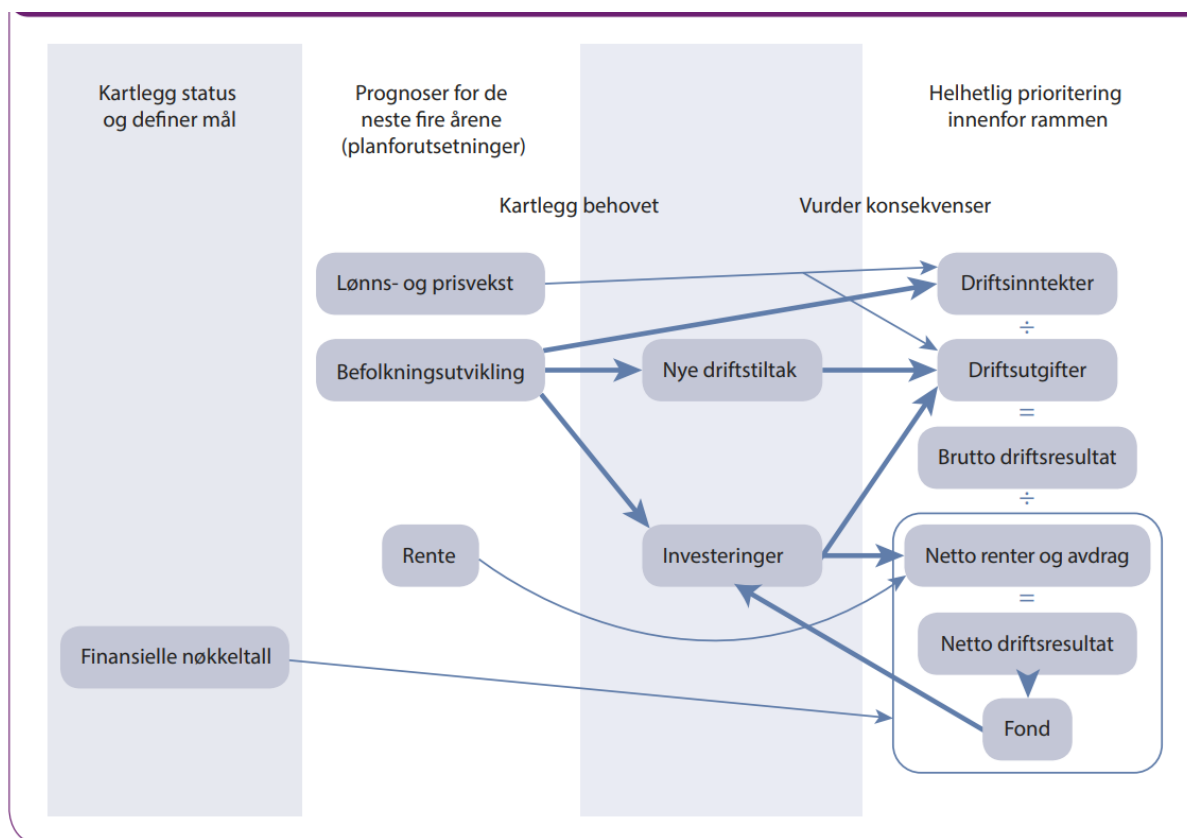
Kartlegg status og definer mål

Prognoser for de neste fire årene (planforutsetninger)

Helhetlig prioritering innenfor rammen

Kartlegg behovet

Vurder konsekvenser

Lønns- og prisvekst

Driftsinntekter

÷

Befolkningsutvikling

Nye driftstiltak

Driftsutgifter

=

Brutto driftsresultat

÷

Rente

Investeringer

Netto renter og avdrag

=

Netto driftsresultat

Finansielle nøkkeltall

Fond